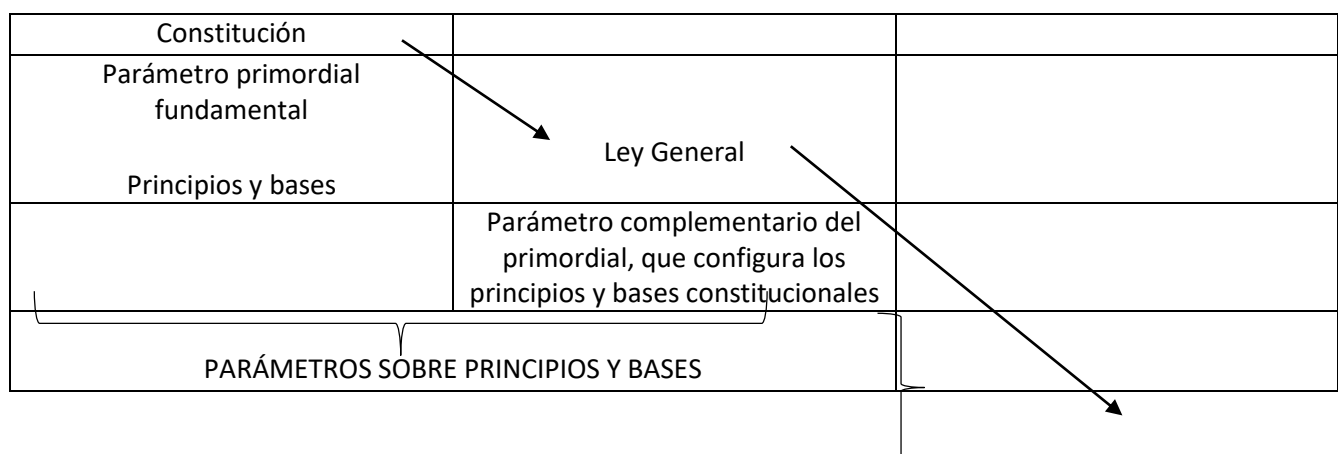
| Constitución | | |
|---|---|---|
| Parámetro primordial fundamental<br><br>Principios y bases | Ley General | |
| | Parámetro complementario del primordial, que configura los principios y bases constitucionales | |
| PARÁMETROS SOBRE PRINCIPIOS Y BASES | | |